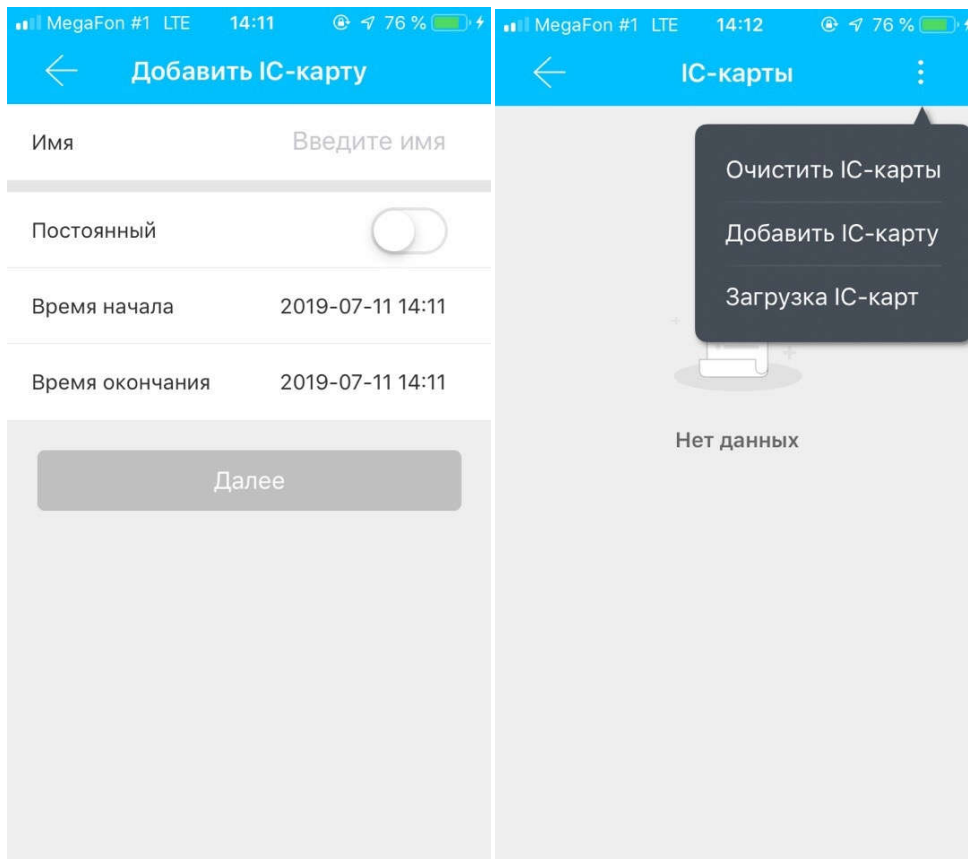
MegaFon #1 LTE 14:11 76 %

Добавить IC-карту

Имя Введите имя

Постоянный

Время начала 2019-07-11 14:11

Время окончания 2019-07-11 14:11

Далее

MegaFon #1 LTE 14:12 76 %

IC-карты

Очистить IC-карты

Добавить IC-карту

Загрузка IC-карт

Нет данных